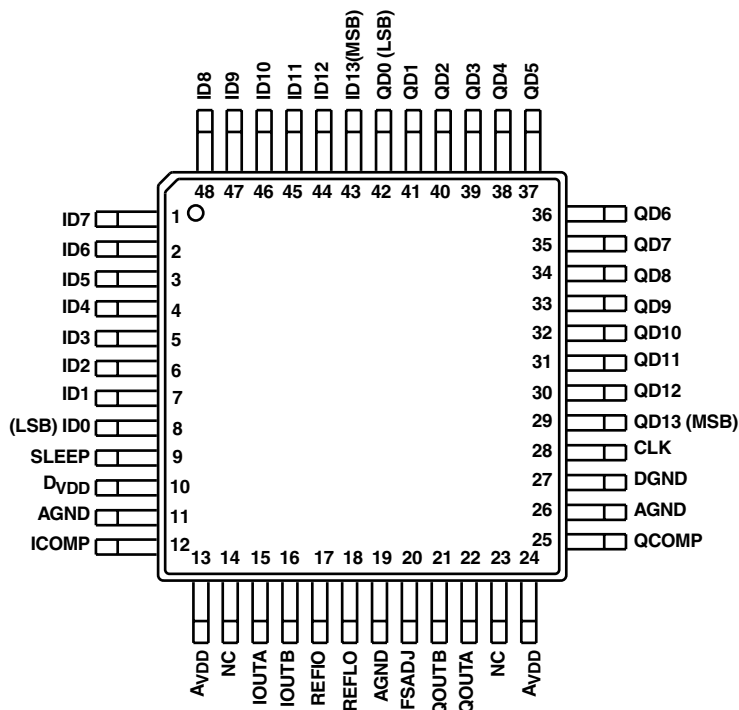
ID8 ID9 ID10 ID11 ID12 ID13(MSB) QD0 (LSB) QD1 QD2 QD3 QD4 QD5

48 47 46 45 44 43 42 41 40 39 38 37

ID7 1
ID6 2
ID5 3
ID4 4
ID3 5
ID2 6
ID1 7
(LSB) ID0 8
SLEEP 9
$D_{VDD}$ 10
AGND 11
ICOMP 12

36 QD6
35 QD7
34 QD8
33 QD9
32 QD10
31 QD11
30 QD12
29 QD13 (MSB)
28 CLK
27 DGND
26 AGND
25 QCOMP

13 14 15 16 17 18 19 20 21 22 23 24

$A_{VDD}$ NC IOUTA IOUTB REFIO REFLO AGND FSADJ QOUTB QOUTA NC $A_{VDD}$